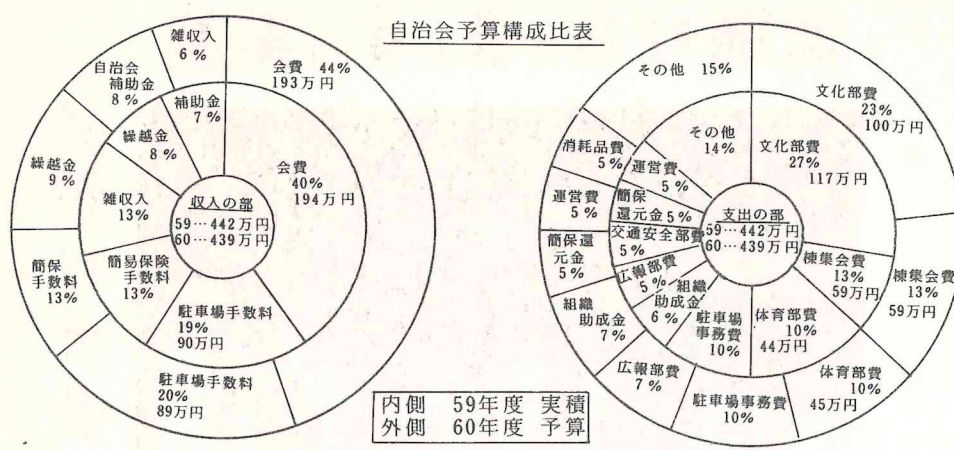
自治会予算構成比表

雑収入
6 %

自治会
補助金
8 %

補助金
7 %

会費 44%
193万円

繰越金
8 %

繰越金
9 %

会費
40%
194万円

雑収入
13%

収入の部
59…442万円
60…439万円

簡保
手数料
13%

簡易保険
手数料
13%

駐車場手数料
19%
90万円

駐車場手数料
20%
89万円

内側 59年度 実積
外側 60年度 予算

その他 15%

文化部費
23%
100万円

その他
14%

文化部費
27%
117万円

消耗品費
5%

運営費
5%

運営費
5%

簡保
還元金 5%

支出の部
59…442万円
60…439万円

交通安全部費
5%

簡保還
元金
5%

広報部費
5%

棟集会費
13%
59万円

棟集会費
13%
59万円

組織
助成金
6%

組織
助成金
7%

駐車場
事務費
10%

体育部費
10%
44万円

広報部費
7%

体育部費
10%
45万円

駐車場事務費
10%